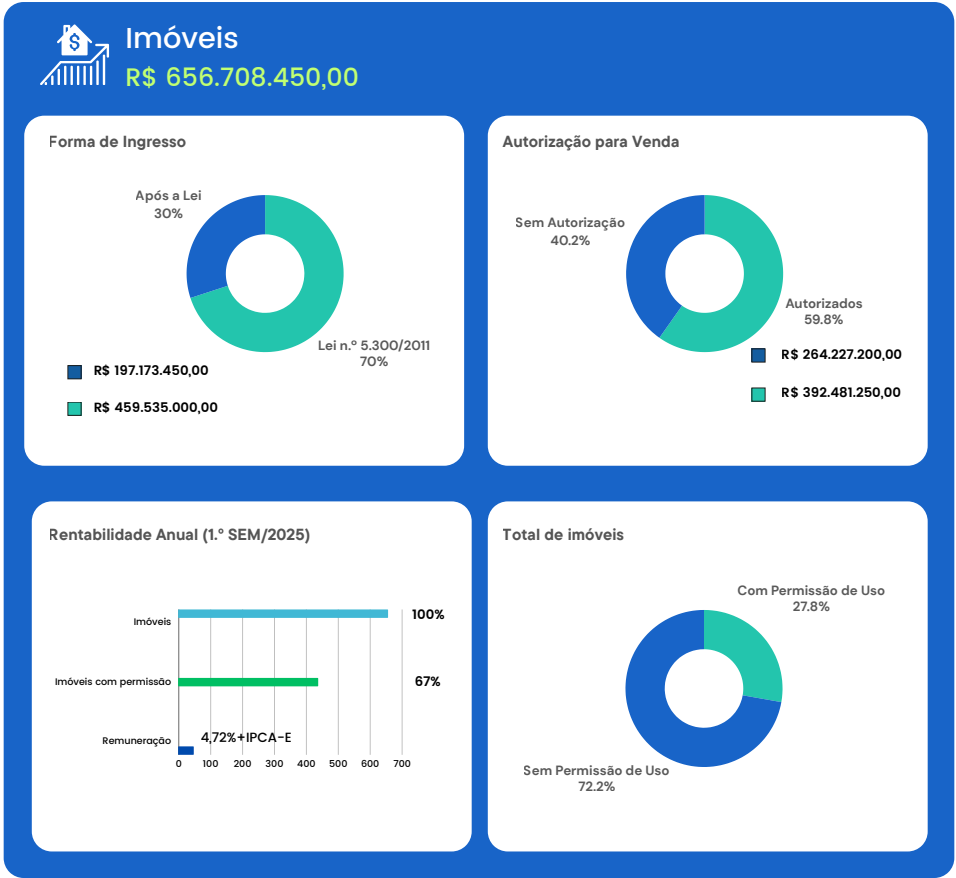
Imóveis
R$ 656.708.450,00

Forma de Ingresso

Após a Lei
30%

Lei n.º 5.300/2011
70%

R$ 197.173.450,00

R$ 459.535.000,00

Autorização para Venda

Sem Autorização
40.2%

Autorizados
59.8%

R$ 264.227.200,00

R$ 392.481.250,00

Rentabilidade Anual (1.º SEM/2025)

Imóveis
100%

Imóveis com permissão
67%

Remuneração
4,72%+IPCA-E

0 100 200 300 400 500 600 700

Total de imóveis

Com Permissão de Uso
27.8%

Sem Permissão de Uso
72.2%